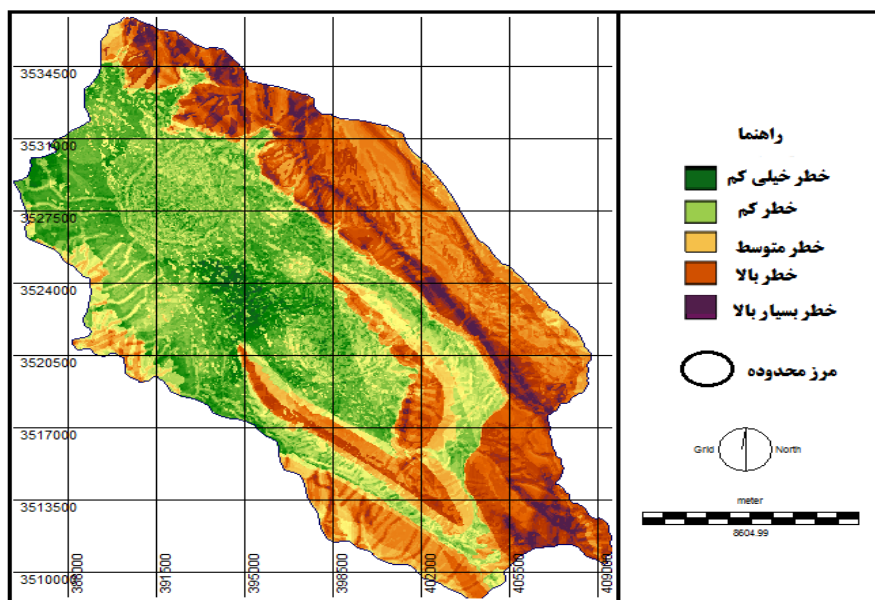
3534500
3531000
3527500
3524000
3520500
3517000
3513500
3510000

388000
391500
395000
398500
402000
405500
409000

راهنما
خطر خیلی کم
خطر کم
خطر متوسط
خطر بالا
خطر بسیار بالا
مرز محدوده

Grid
North

meter
8604.99